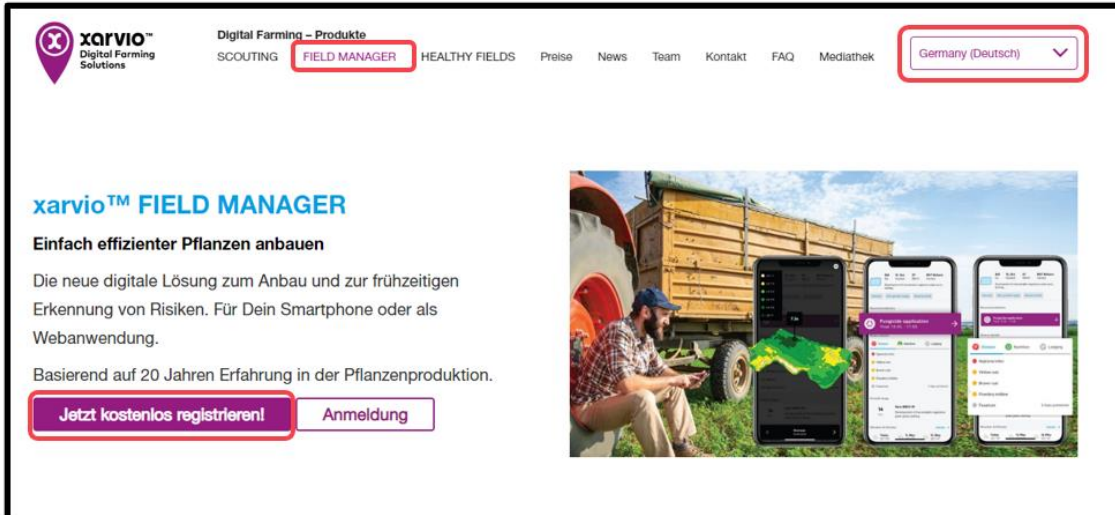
xarvio™
Digital Farming Solutions

Digital Farming – Produkte
SCOUTING FIELD MANAGER HEALTHY FIELDS Preise News Team Kontakt FAQ Mediathek

Germany (Deutsch)

xarvio™ FIELD MANAGER

Einfach effizienter Pflanzen anbauen

Die neue digitale Lösung zum Anbau und zur frühzeitigen Erkennung von Risiken. Für Dein Smartphone oder als Webanwendung.

Basierend auf 20 Jahren Erfahrung in der Pflanzenproduktion.

Jetzt kostenlos registrieren!

Anmeldung